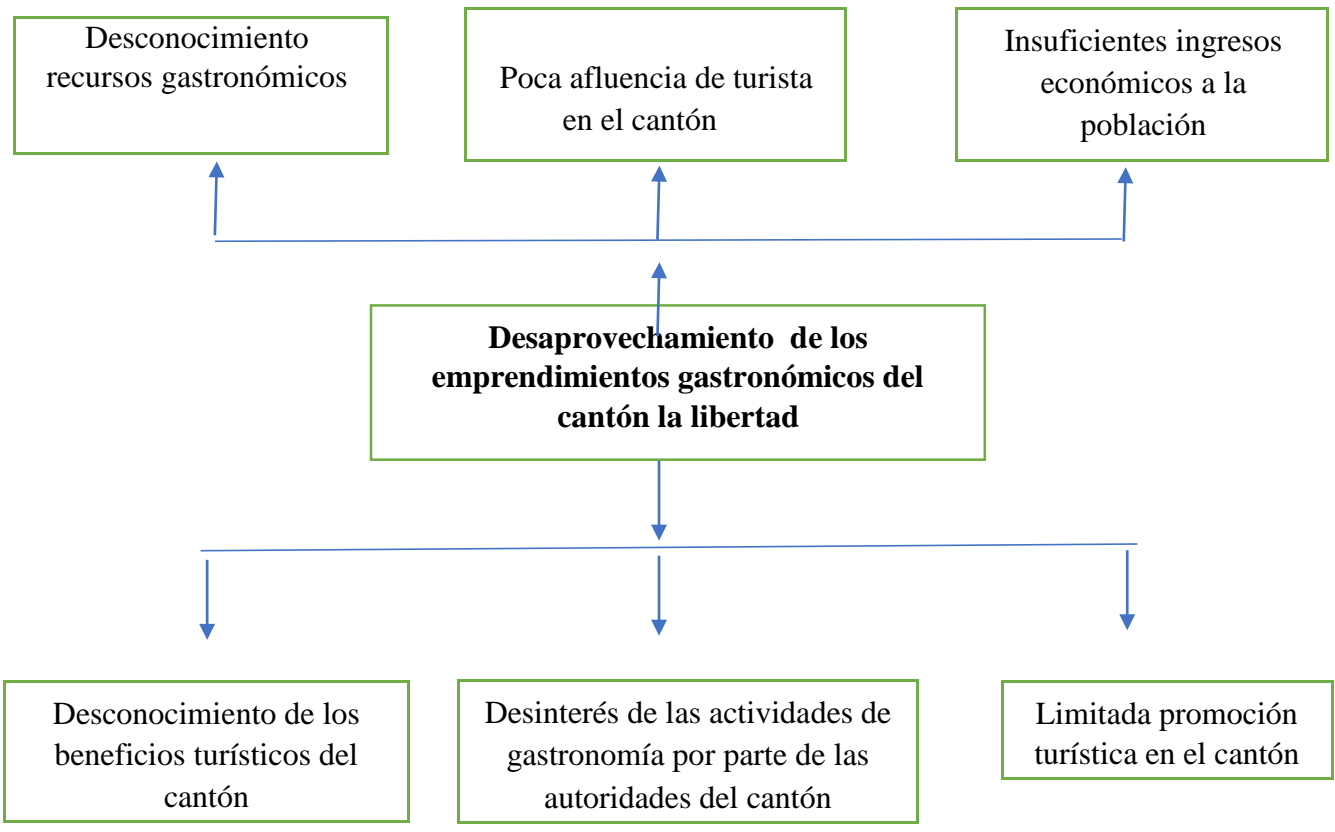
Desconocimiento recursos gastronómicos

Poca afluencia de turista en el cantón

Insuficientes ingresos económicos a la población

**Desaprovechamiento de los emprendimientos gastronómicos del cantón la libertad**

Desconocimiento de los beneficios turísticos del cantón

Desinterés de las actividades de gastronomía por parte de las autoridades del cantón

Limitada promoción turística en el cantón